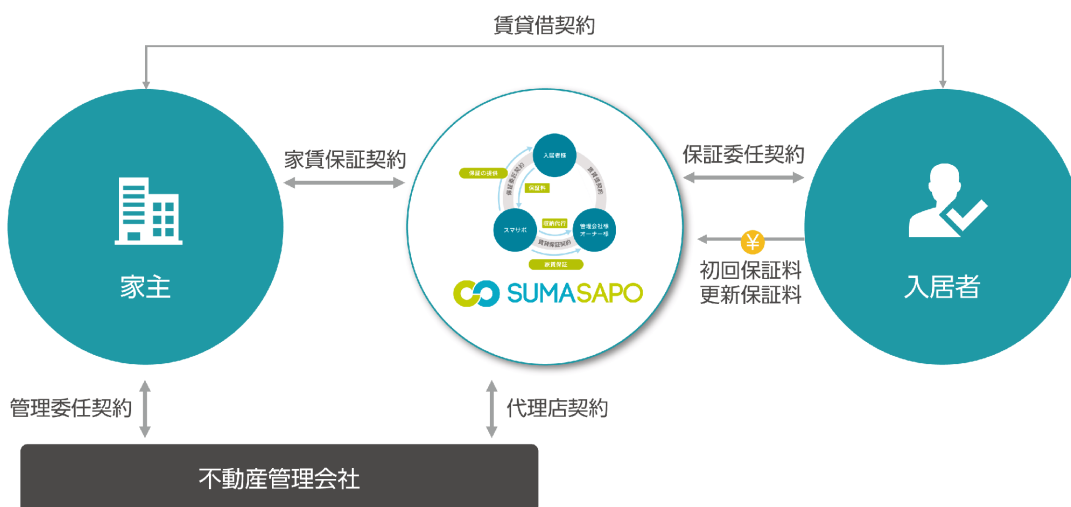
賃貸借契約

家主

家賃保証契約

入居者様

保証の提供

保証料

スマリポ

管理会社様 オーナー様

家賃保証

SUMASAPO

保証委任契約

¥

初回保証料
更新保証料

入居者

管理委任契約

代理店契約

不動産管理会社